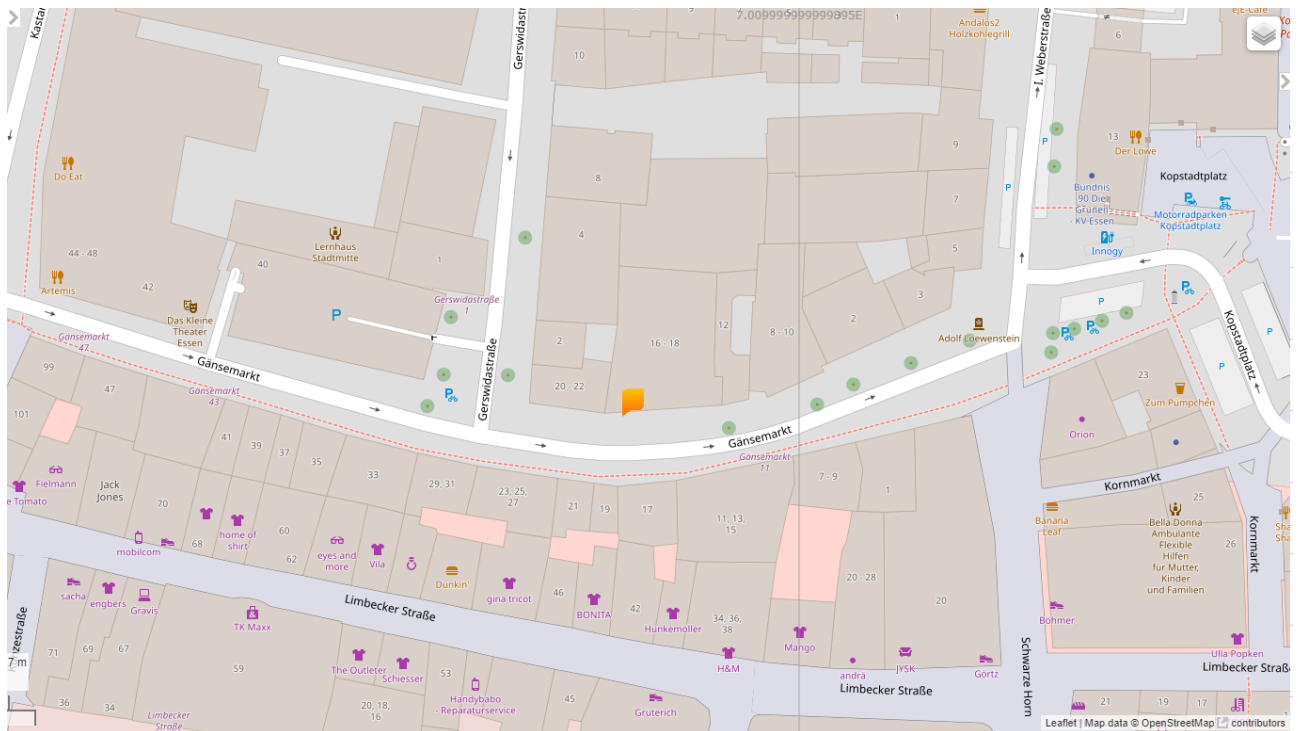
7.009999999999995E
Kastanienallee
Gerswidastraße
1. Weberstraße
Andalos2 Holzkohlegrill
10
6
13
Der Löwe
Kopstadtplatz
Do Eat
8
9
Bündnis 90 Die Grünen - KV Essen
Motorradparken Kopstadtplatz
7
Lernhaus Stadtmitte
4
5
Innogy
44 - 48
40
1
Artemis
42
Das Kleine Theater Essen
Gerswidastraße 1
P
3
2
Adolf Loewenstein
Kopstadtplatz
Gänsemarkt 47
Gänsemarkt
2
16 - 18
12
8 - 10
99
47
Gänsemarkt 43
Gerswidastraße
20 - 22
23
Zum Pumpchen
101
41
39
37
35
Gänsemarkt
Orion
Gänsemarkt 11
Fielmann
Jack Jones
33
29, 31
23, 25, 27
21
19
17
7 - 9
1
Kornmarkt
Tomato
70
11, 13, 15
25
68
home of shirt
60
Banana Leaf
Bella Donna Ambulante Flexible Hilfen für Mutter, Kinder und Familien
Kornmarkt
mobilcom
62
eyes and more
Vila
Dunkin'
46
26
sacha
engbers
Gravis
gina tricot
BONITA
42
20 - 28
Limbecker Straße
TK Maxx
Hunkemöller
34, 36, 38
20
Bohmer
7 m
71
69
67
59
Mango
Schwarze Horn
The Outleter
Schiesser
H&M
Ulla Popken
53
andrä
JYSK
Görtz
Limbecker Straße
Limbecker Straße
36
34
20, 18, 16
Handybabo - Reparaturservice
45
Gruterich
21
19
15
Limbecker Straße
Leaflet | Map data © OpenStreetMap contributors